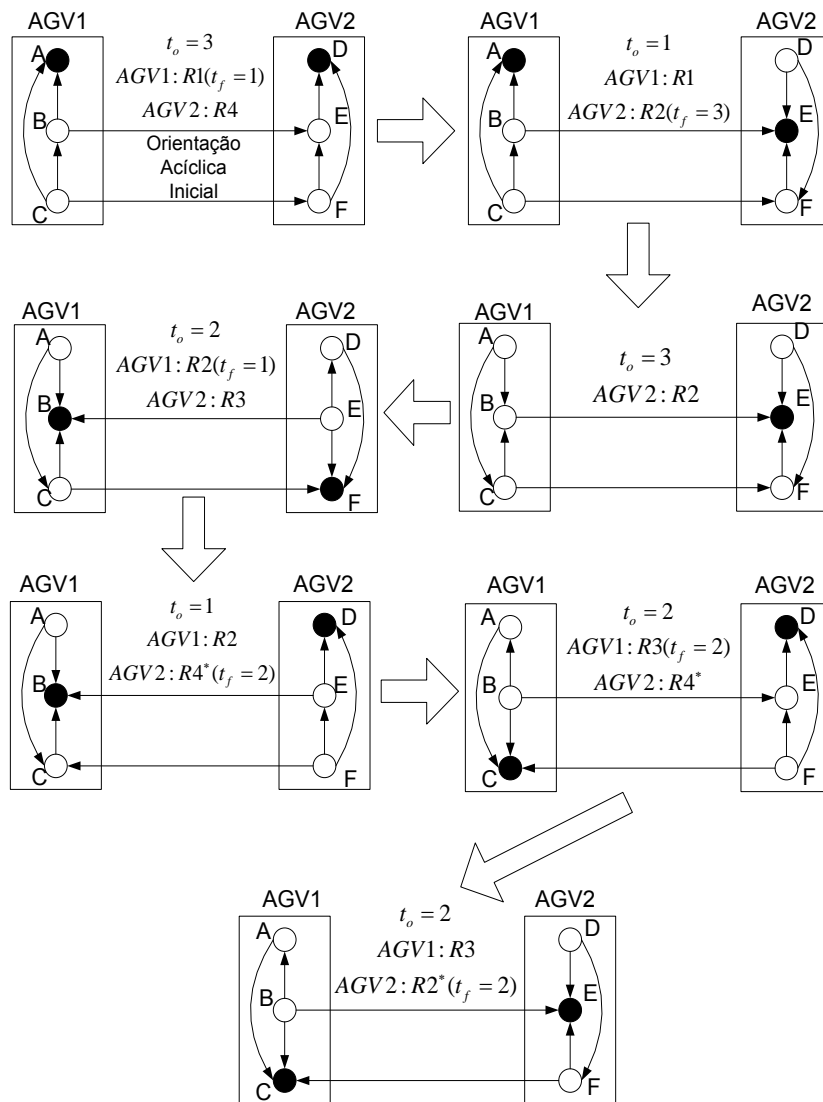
AGV1
AGV2
A
B
C
D
E
F
$t_o = 3$
$AGV1: R1(t_f = 1)$
$AGV2: R4$
Orientação Acíclica Inicial

AGV1
AGV2
A
B
C
D
E
F
$t_o = 1$
$AGV1: R1$
$AGV2: R2(t_f = 3)$

AGV1
AGV2
A
B
C
D
E
F
$t_o = 2$
$AGV1: R2(t_f = 1)$
$AGV2: R3$

AGV1
AGV2
A
B
C
D
E
F
$t_o = 3$
$AGV2: R2$

AGV1
AGV2
A
B
C
D
E
F
$t_o = 1$
$AGV1: R2$
$AGV2: R4^*(t_f = 2)$

AGV1
AGV2
A
B
C
D
E
F
$t_o = 2$
$AGV1: R3(t_f = 2)$
$AGV2: R4^*$

AGV1
AGV2
A
B
C
D
E
F
$t_o = 2$
$AGV1: R3$
$AGV2: R2^*(t_f = 2)$